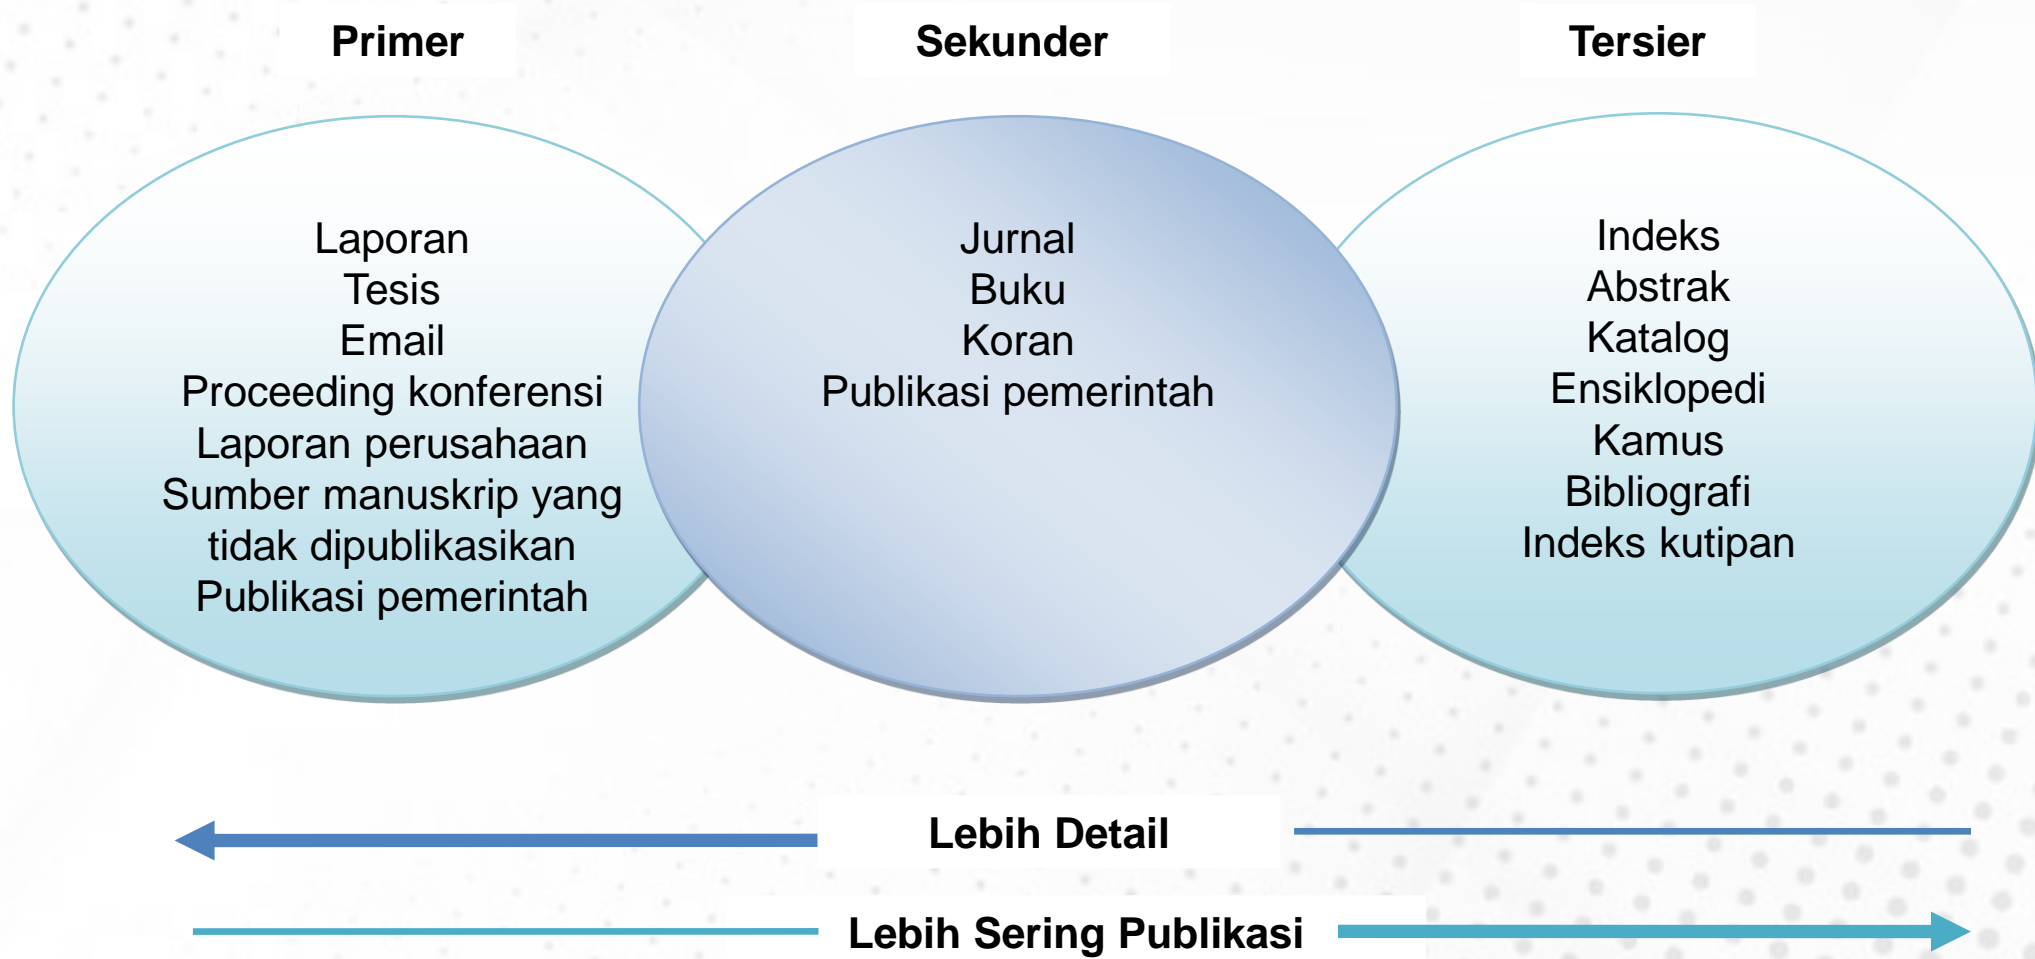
Primer

Sekunder

Tersier

Laporan
Tesis
Email
Proceeding konferensi
Laporan perusahaan
Sumber manuskrip yang tidak dipublikasikan
Publikasi pemerintah

Jurnal
Buku
Koran
Publikasi pemerintah

Indeks
Abstrak
Katalog
Ensiklopedi
Kamus
Bibliografi
Indeks kutipan

Lebih Detail

Lebih Sering Publikasi